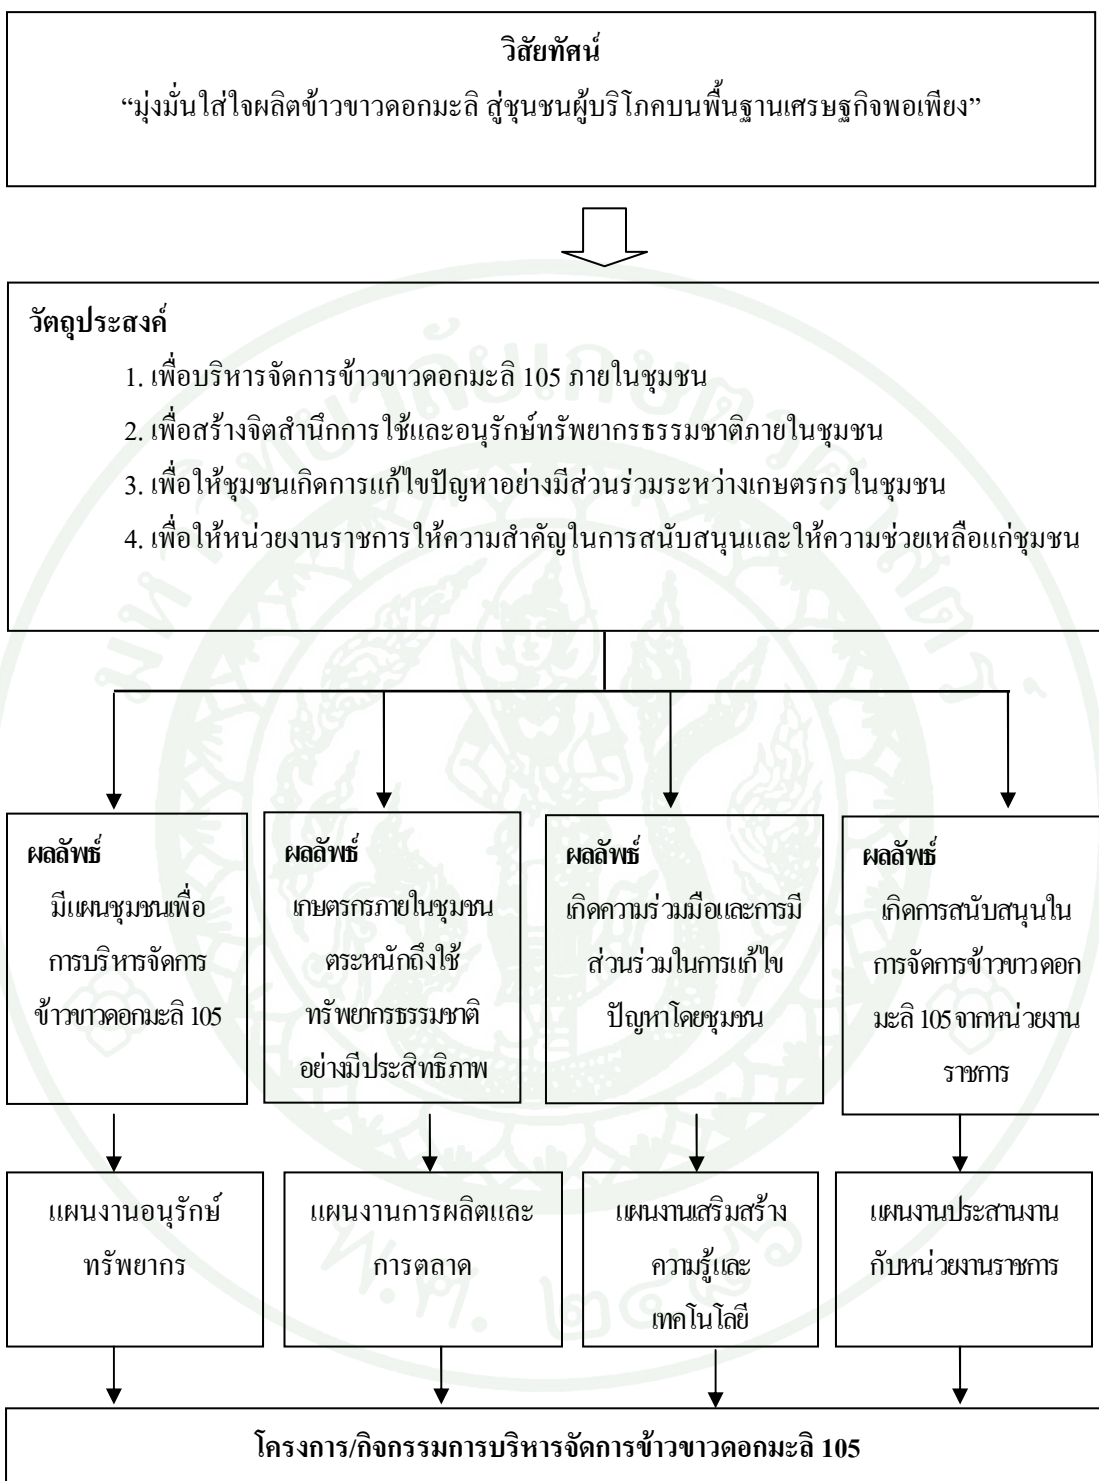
วิสัยทัศน์
"มุ่งมั่นใส่ใจผลิตข้าวขาวดอกมะลิ สู่ชุมชนผู้บริโภคบนพื้นฐานเศรษฐกิจพอเพียง"

วัตถุประสงค์
1. เพื่อบริหารจัดการข้าวขาวดอกมะลิ 105 ภายในชุมชน
2. เพื่อสร้างจิตสำนึกการใช้และอนุรักษ์ทรัพยากรธรรมชาติภายในชุมชน
3. เพื่อให้ชุมชนเกิดการแก้ไขปัญหาอย่างมีส่วนร่วมระหว่างเกษตรกรในชุมชน
4. เพื่อให้หน่วยงานราชการให้ความสำคัญในการสนับสนุนและให้ความช่วยเหลือแก่ชุมชน

ผลลัพธ์
มีแผนชุมชนเพื่อการบริหารจัดการข้าวขาวดอกมะลิ 105

ผลลัพธ์
เกษตรกรภายในชุมชนตระหนักถึงใช้ทรัพยากรธรรมชาติอย่างมีประสิทธิภาพ

ผลลัพธ์
เกิดความร่วมมือและการมีส่วนร่วมในการแก้ไขปัญหาโดยชุมชน

ผลลัพธ์
เกิดการสนับสนุนในการจัดการข้าวขาวดอกมะลิ 105 จากหน่วยงานราชการ

แผนงานอนุรักษ์ทรัพยากร

แผนงานการผลิตและการตลาด

แผนงานเสริมสร้างความรู้และเทคโนโลยี

แผนงานประสานงานกับหน่วยงานราชการ

โครงการ/กิจกรรมการบริหารจัดการข้าวขาวดอกมะลิ 105